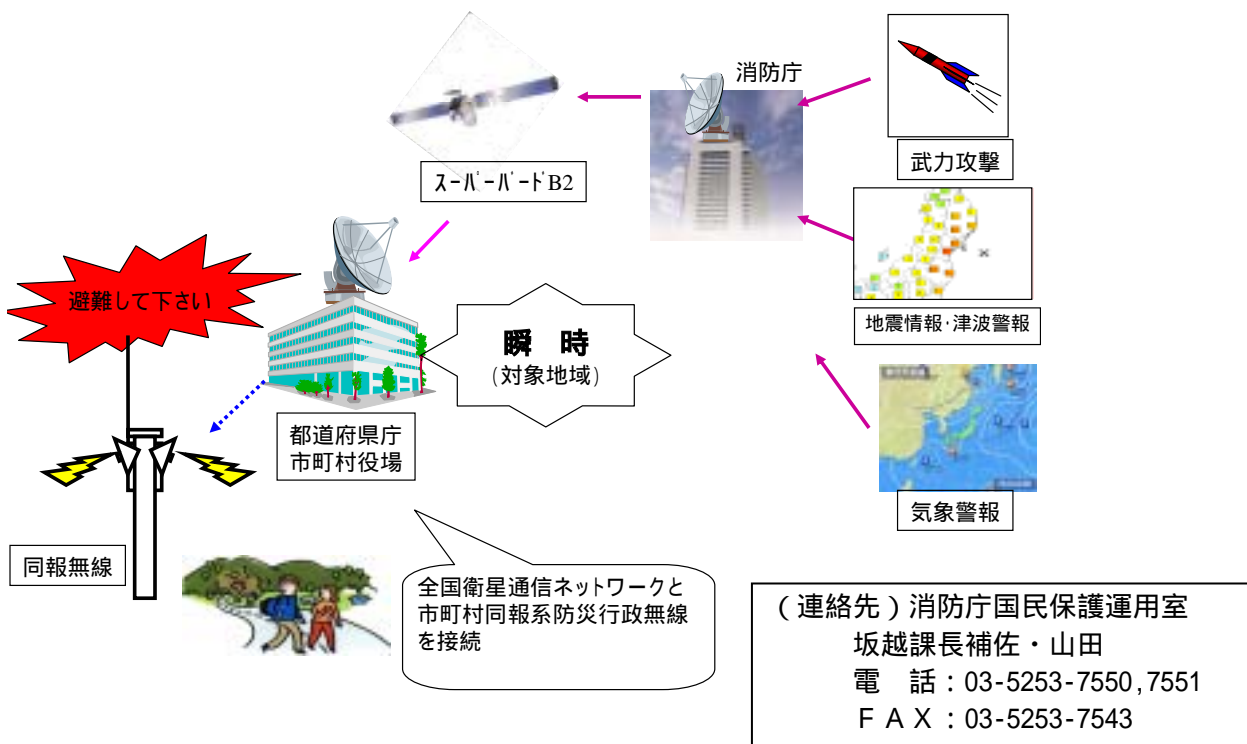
消防庁

ｽｰﾊﾟｰﾊﾞｰﾄﾞB2

武力攻撃

地震情報･津波警報

避難して下さい

瞬　時
（対象地域）

都道府県庁
市町村役場

気象警報

同報無線

全国衛星通信ネットワークと市町村同報系防災行政無線を接続

（連絡先）消防庁国民保護運用室
坂越課長補佐・山田
電　話：03-5253-7550,7551
ＦＡＸ：03-5253-7543